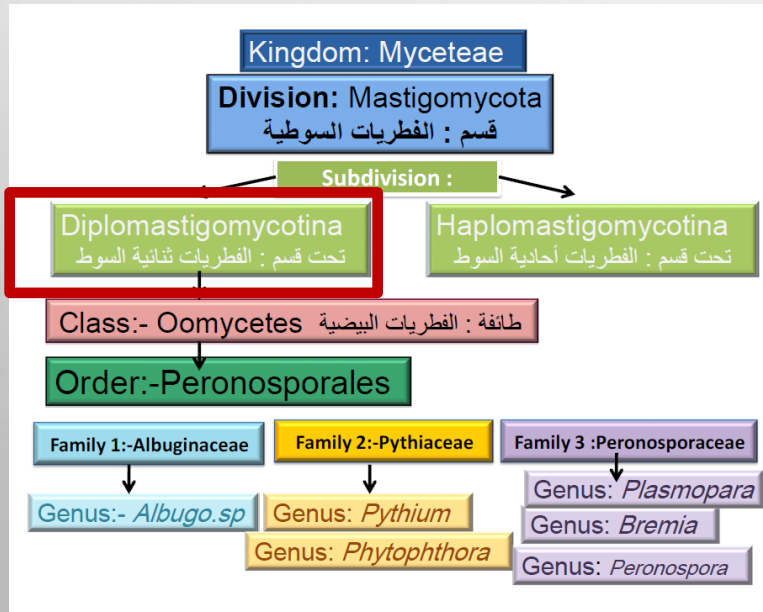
Kingdom: Myceteae

Division: Mastigomycota
قسم : الفطريات السوطية

Subdivision :

Diplomastigomycotina
تحت قسم : الفطريات ثنائية السوط

Haplomastigomycotina
تحت قسم : الفطريات أحادية السوط

Class:- Oomycetes طائفة : الفطريات البيضية

Order:-Peronosporales

Family 1:-Albuginaceae

Family 2:-Pythiaceae

Family 3 :Peronosporaceae

Genus:- *Albugo.sp*

Genus: *Pythium*

Genus: *Phytophthora*

Genus: *Plasmopara*

Genus: *Bremia*

Genus: *Peronospora*